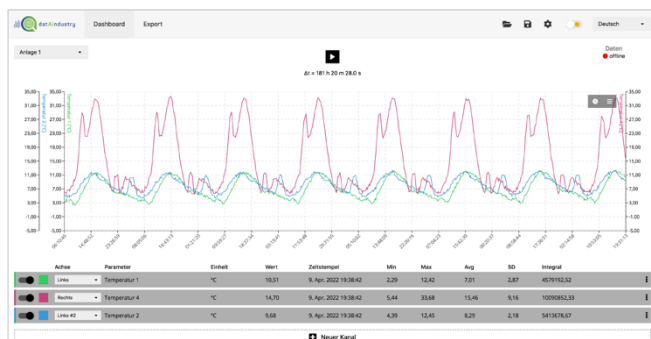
dat4industry Dashboard Export

Deutsch

Anlage 1

Daten
offline

Δt = 181 h 20 m 28.0 s

35,00
31,00
27,00
23,00
19,00
15,00
11,00
7,00
3,00
-1,00
-5,00

35,00
31,00
27,00
23,00
19,00
15,00
11,00
7,00
3,00
-1,00
-5,00

| | Achse | Parameter | Einheit | Wert | Zeitstempel | Min | Max | Avg | SD | Integral |
|---|---|---|---|---|---|---|---|---|---|---|
| | Links | Temperatur 1 | °C | 10,51 | 9. Apr. 2022 19:38:42 | 2,29 | 12,42 | 7,01 | 2,87 | 4579192,52 |
| | Rechts | Temperatur 4 | °C | 14,70 | 9. Apr. 2022 19:38:42 | 5,44 | 33,68 | 15,46 | 9,16 | 10090852,33 |
| | Links #2 | Temperatur 2 | °C | 9,68 | 9. Apr. 2022 19:38:42 | 4,39 | 12,45 | 8,29 | 2,18 | 5413678,67 |

Neuer Kanal